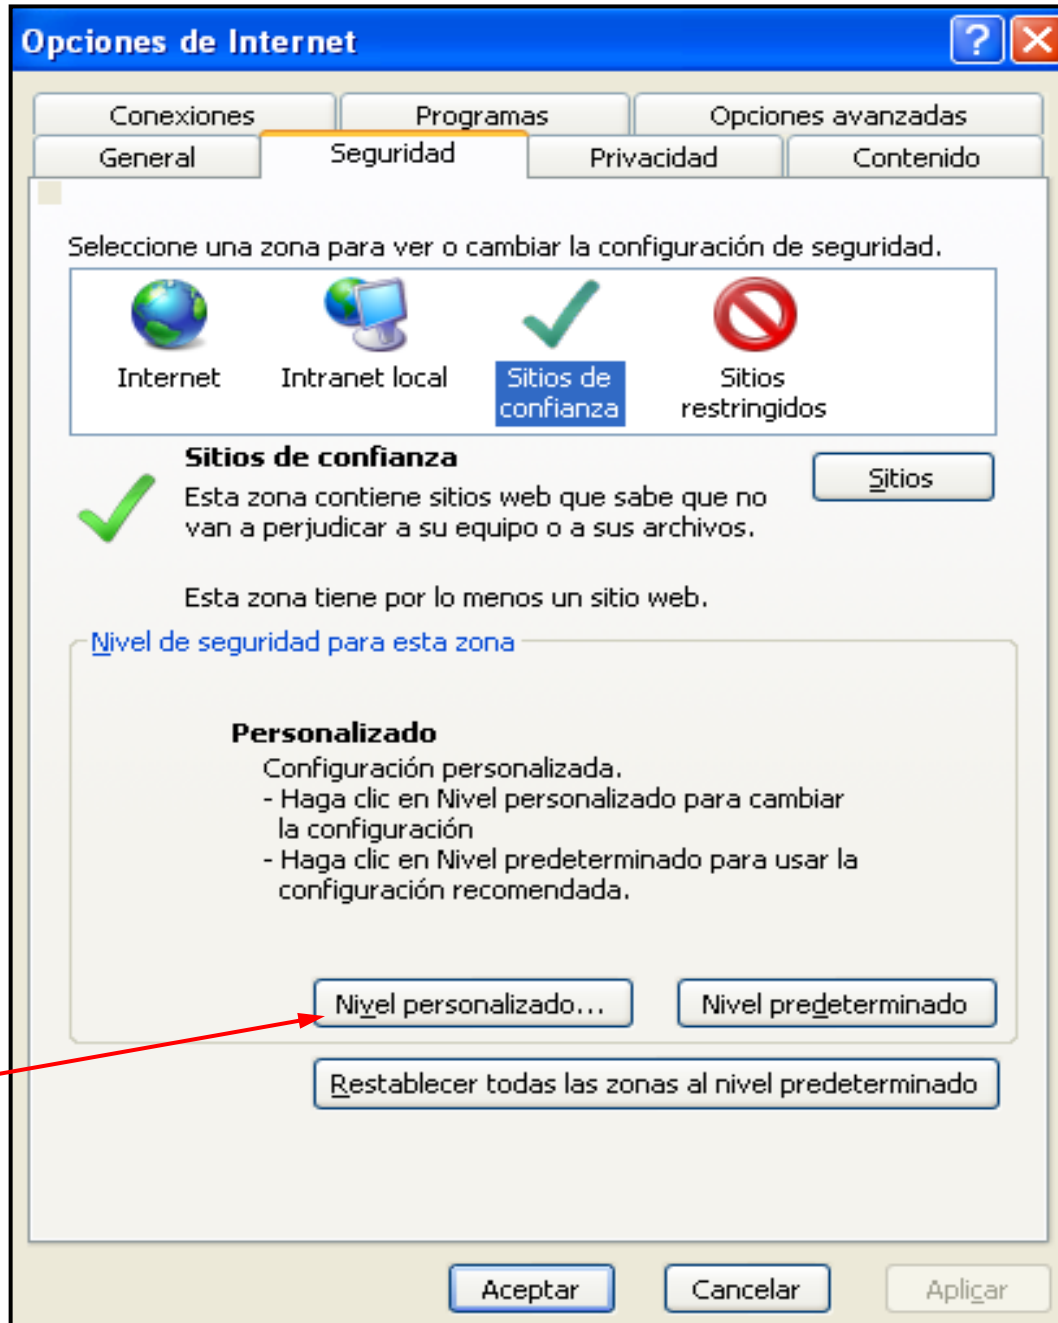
Opciones de Internet

Conexiones
Programas
Opciones avanzadas
General
Seguridad
Privacidad
Contenido

Seleccione una zona para ver o cambiar la configuración de seguridad.

Internet
Intranet local
Sitios de confianza
Sitios restringidos

Sitios de confianza
Esta zona contiene sitios web que sabe que no van a perjudicar a su equipo o a sus archivos.

Sitios

Esta zona tiene por lo menos un sitio web.

Nivel de seguridad para esta zona

Personalizado
Configuración personalizada.
- Haga clic en Nivel personalizado para cambiar la configuración
- Haga clic en Nivel predeterminado para usar la configuración recomendada.

Nivel personalizado...
Nivel predeterminado

Restablecer todas las zonas al nivel predeterminado

Aceptar
Cancelar
Aplicar